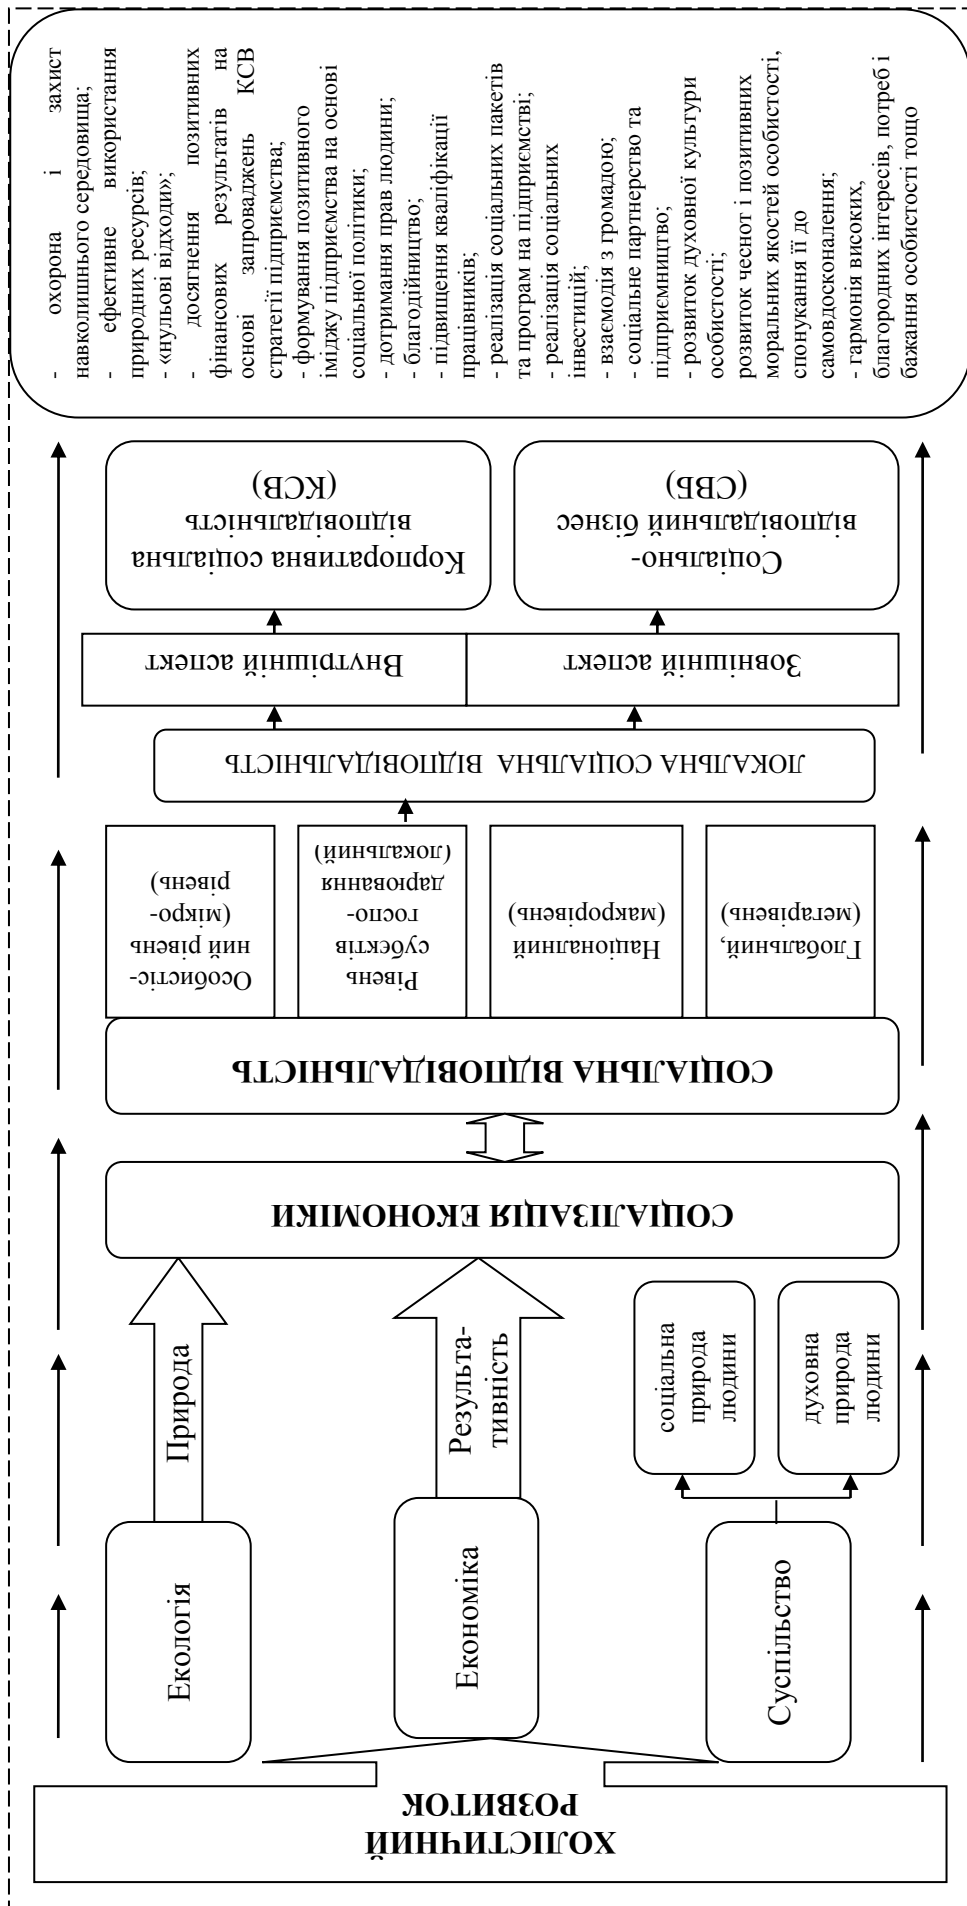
ХОЛІСТИЧНИЙ РОЗВИТОК

Екологія

Економіка

Суспільство

Природа

Результативність

соціальна природа людини

духовна природа людини

СОЦІАЛІЗАЦІЯ ЕКОНОМІКИ

СОЦІАЛЬНА ВІДПОВІДАЛЬНІСТЬ

Глобальний, (мегарівень)

Національний (макрорівень)

Рівень суб'єктів господарювання (локальний)

Особистісний рівень (мікрорівень)

ЛОКАЛЬНА СОЦІАЛЬНА ВІДПОВІДАЛЬНІСТЬ

Зовнішній аспект

Внутрішній аспект

Соціально-відповідальний бізнес (СВБ)

Корпоративна соціальна відповідальність (КСВ)

- охорона і захист навколишнього середовища;
- ефективне використання природних ресурсів;
- «нульові відходи»;
- досягнення позитивних фінансових результатів на основі запроваджень КСВ стратегії підприємства;
- формування позитивного іміджу підприємства на основі соціальної політики;
- дотримання прав людини;
- благодійництво;
- підвищення кваліфікації працівників;
- реалізація соціальних пакетів та програм на підприємстві;
- реалізація соціальних інвестицій;
- взаємодія з громадою;
- соціальне партнерство та підприємництво;
- розвиток духовної культури особистості;
розвиток чеснот і позитивних моральних якостей особистості, спонукання її до самовдосконалення;
- гармонія високих, благородних інтересів, потреб і бажання особистості тощо